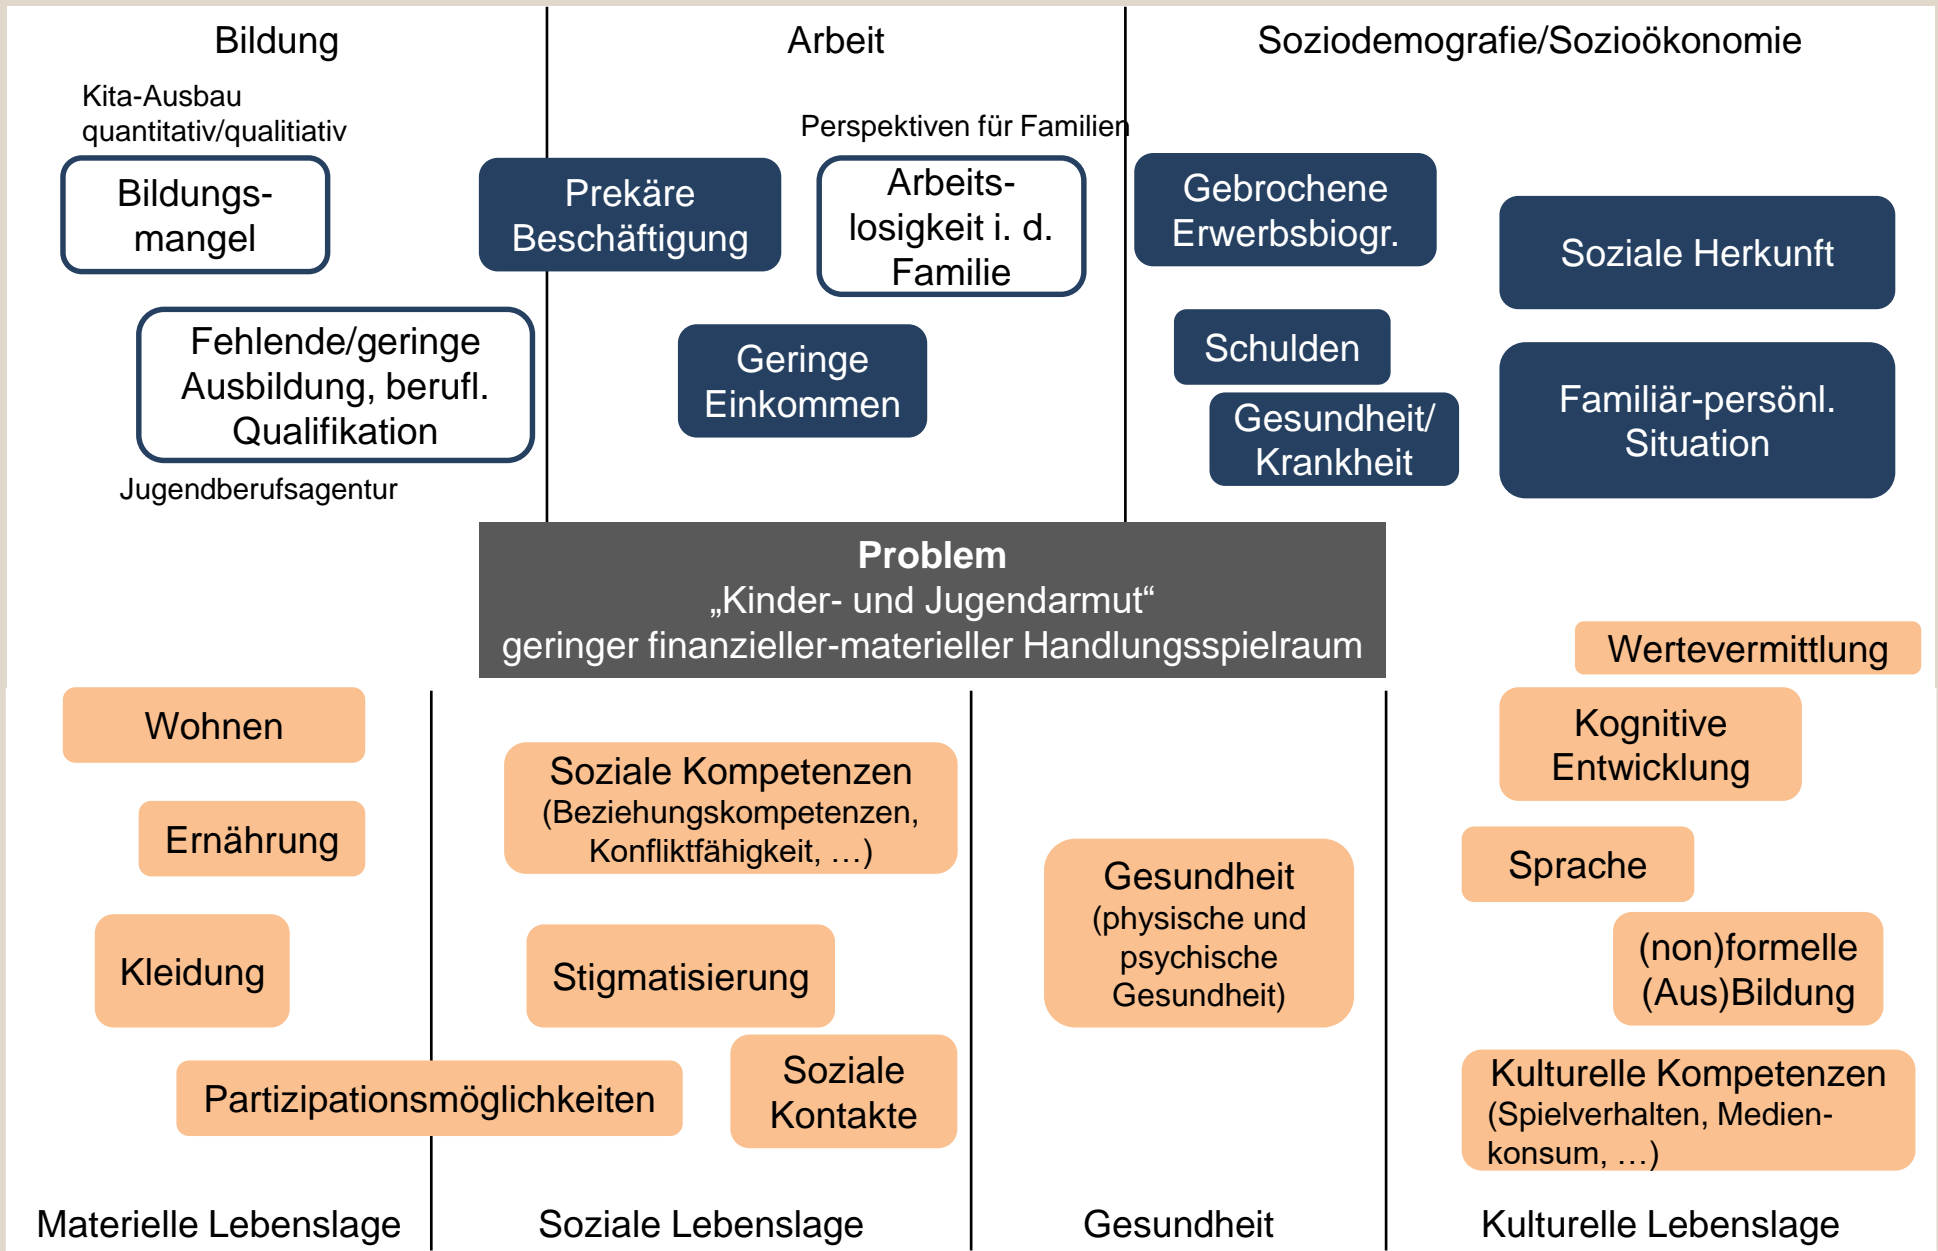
Bildung

Arbeit

Soziodemografie/Sozioökonomie

Kita-Ausbau quantitativ/qualitiativ

Bildungsmangel

Fehlende/geringe Ausbildung, berufl. Qualifikation

Jugendberufsagentur

Prekäre Beschäftigung

Perspektiven für Familien

Arbeitslosigkeit i. d. Familie

Geringe Einkommen

Gebrochene Erwerbsbiogr.

Schulden

Gesundheit/ Krankheit

Soziale Herkunft

Familiär-persönl. Situation

**Problem**
„Kinder- und Jugendarmut“
geringer finanzieller-materieller Handlungsspielraum

Wertevermittlung

Wohnen

Ernährung

Kleidung

Partizipationsmöglichkeiten

Soziale Kompetenzen (Beziehungskompetenzen, Konfliktfähigkeit, …)

Stigmatisierung

Soziale Kontakte

Gesundheit (physische und psychische Gesundheit)

Kognitive Entwicklung

Sprache

(non)formelle (Aus)Bildung

Kulturelle Kompetenzen (Spielverhalten, Medienkonsum, …)

Materielle Lebenslage

Soziale Lebenslage

Gesundheit

Kulturelle Lebenslage